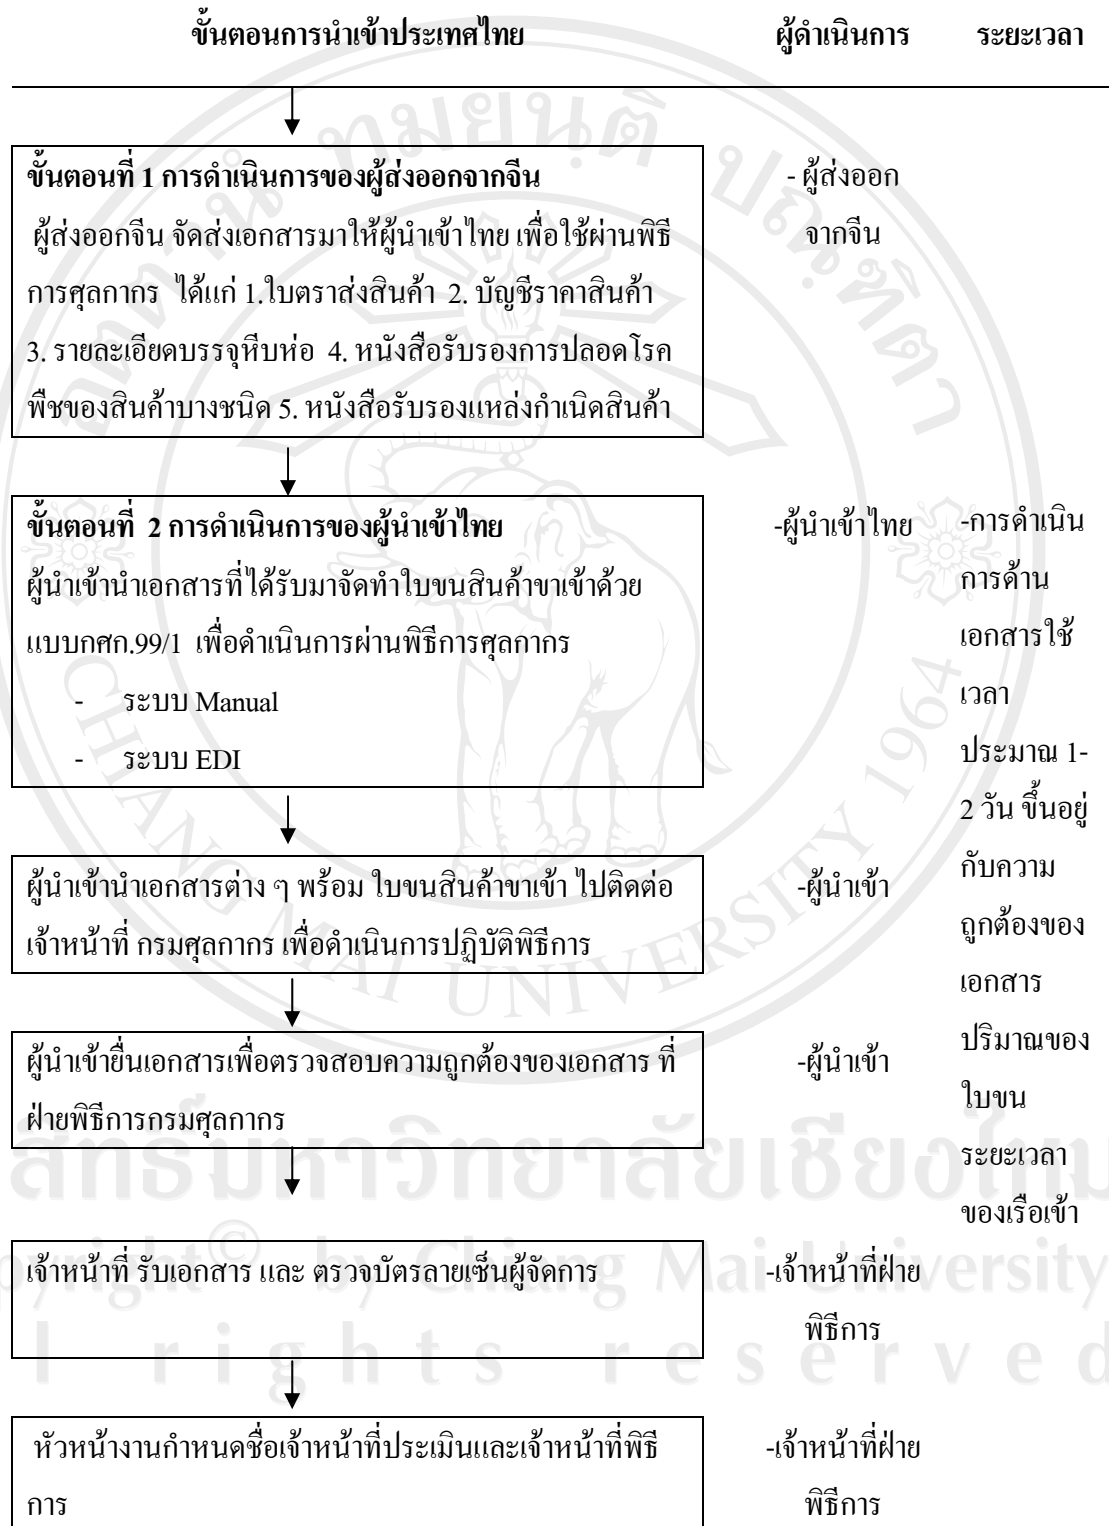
ขั้นตอนการนำเข้าประเทศไทย | ผู้ดำเนินการ | ระยะเวลา

**ขั้นตอนที่ 1 การดำเนินการของผู้ส่งออกจากจีน**
ผู้ส่งออกจีน จัดส่งเอกสารมาให้ผู้นำเข้าไทย เพื่อใช้ผ่านพิธีการศุลกากร ได้แก่ 1.ใบตราส่งสินค้า 2. บัญชีราคาสินค้า 3. รายละเอียดบรรจุหีบห่อ 4. หนังสือรับรองการปลอดโรคพืชของสินค้าบางชนิด 5. หนังสือรับรองแหล่งกำเนิดสินค้า

- ผู้ส่งออก จากจีน

**ขั้นตอนที่ 2 การดำเนินการของผู้นำเข้าไทย**
ผู้นำเข้านำเอกสารที่ได้รับมาจัดทำใบขนสินค้าขาเข้าด้วยแบบกศก.99/1 เพื่อดำเนินการผ่านพิธีการศุลกากร
- ระบบ Manual
- ระบบ EDI

-ผู้นำเข้าไทย

-การดำเนินการด้านเอกสารใช้เวลาประมาณ 1-2 วัน ขึ้นอยู่กับความถูกต้องของเอกสาร ปริมาณของใบขน ระยะเวลาของเรือเข้า

ผู้นำเข้านำเอกสารต่าง ๆ พร้อม ใบขนสินค้าขาเข้า ไปติดต่อเจ้าหน้าที่ กรมศุลกากร เพื่อดำเนินการปฏิบัติพิธีการ

-ผู้นำเข้า

ผู้นำเข้ายื่นเอกสารเพื่อตรวจสอบความถูกต้องของเอกสาร ที่ฝ่ายพิธีการกรมศุลกากร

-ผู้นำเข้า

เจ้าหน้าที่ รับเอกสาร และ ตรวจบัตรลายเซ็นผู้จัดการ

-เจ้าหน้าที่ฝ่ายพิธีการ

หัวหน้างานกำหนดชื่อเจ้าหน้าที่ประเมินและเจ้าหน้าที่พิธีการ

-เจ้าหน้าที่ฝ่ายพิธีการ

ลิขสิทธิ์มหาวิทยาลัยเชียงใหม่
Copyright© by Chiang Mai University
All rights reserved